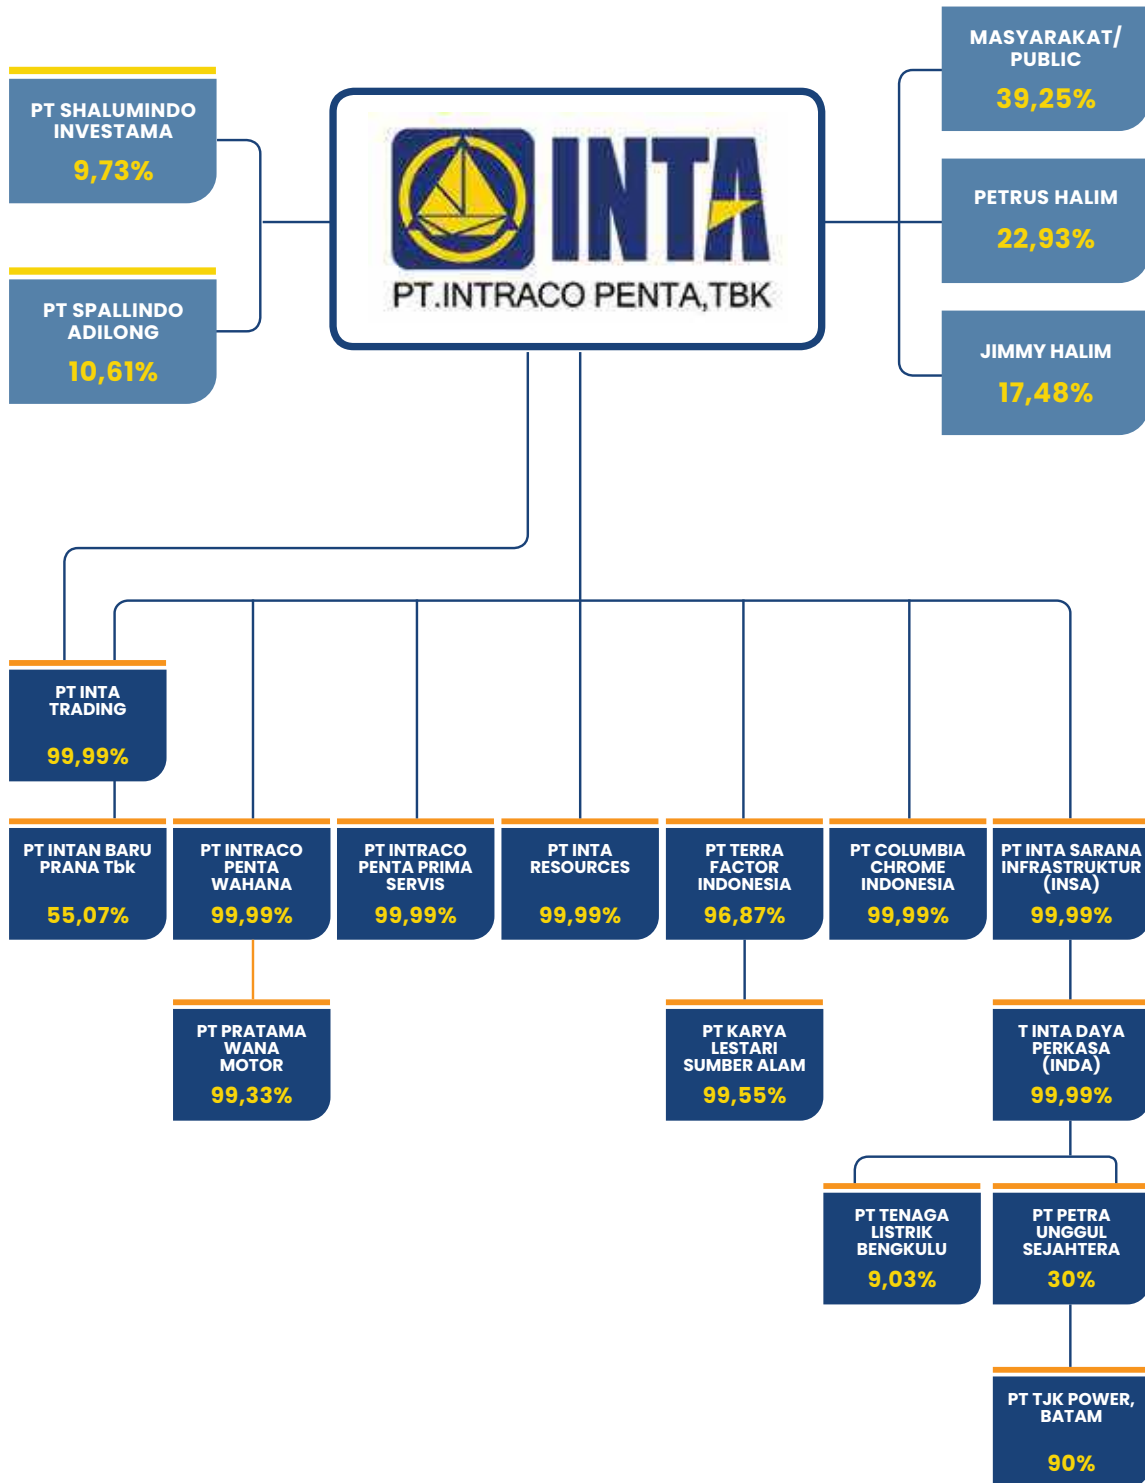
PT SHALUMINDO INVESTAMA
9,73%

PT SPALLINDO ADILONG
10,61%

INTA
PT.INTRACO PENTA,TBK

MASYARAKAT/ PUBLIC
39,25%

PETRUS HALIM
22,93%

JIMMY HALIM
17,48%

PT INTA TRADING
99,99%

PT INTAN BARU PRANA Tbk
55,07%

PT INTRACO PENTA WAHANA
99,99%

PT INTRACO PENTA PRIMA SERVIS
99,99%

PT INTA RESOURCES
99,99%

PT TERRA FACTOR INDONESIA
96,87%

PT COLUMBIA CHROME INDONESIA
99,99%

PT INTA SARANA INFRASTRUKTUR (INSA)
99,99%

PT PRATAMA WANA MOTOR
99,33%

PT KARYA LESTARI SUMBER ALAM
99,55%

T INTA DAYA PERKASA (INDA)
99,99%

PT TENAGA LISTRIK BENGKULU
9,03%

PT PETRA UNGGUL SEJAHTERA
30%

PT TJK POWER, BATAM
90%